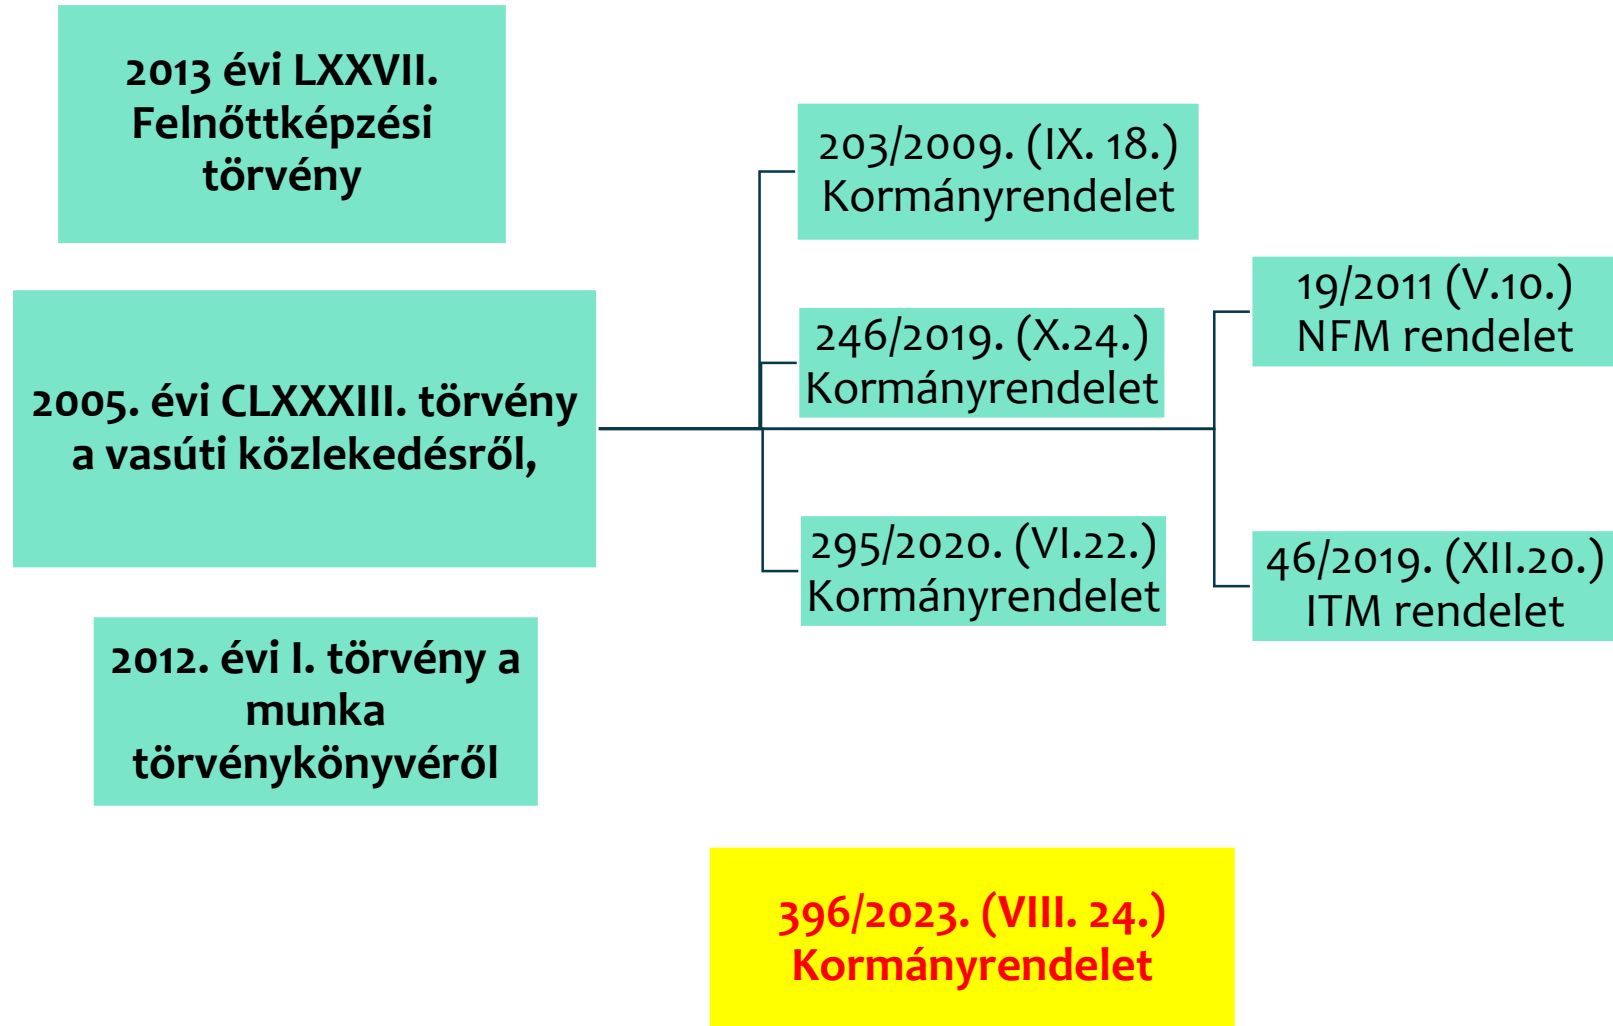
2013 évi LXXVII. Felnőttképzési törvény

2005. évi CLXXXIII. törvény a vasúti közlekedésről,

2012. évi I. törvény a munka törvénykönyvéről

203/2009. (IX. 18.) Kormányrendelet

246/2019. (X.24.) Kormányrendelet

295/2020. (VI.22.) Kormányrendelet

19/2011 (V.10.) NFM rendelet

46/2019. (XII.20.) ITM rendelet

396/2023. (VIII. 24.) Kormányrendelet